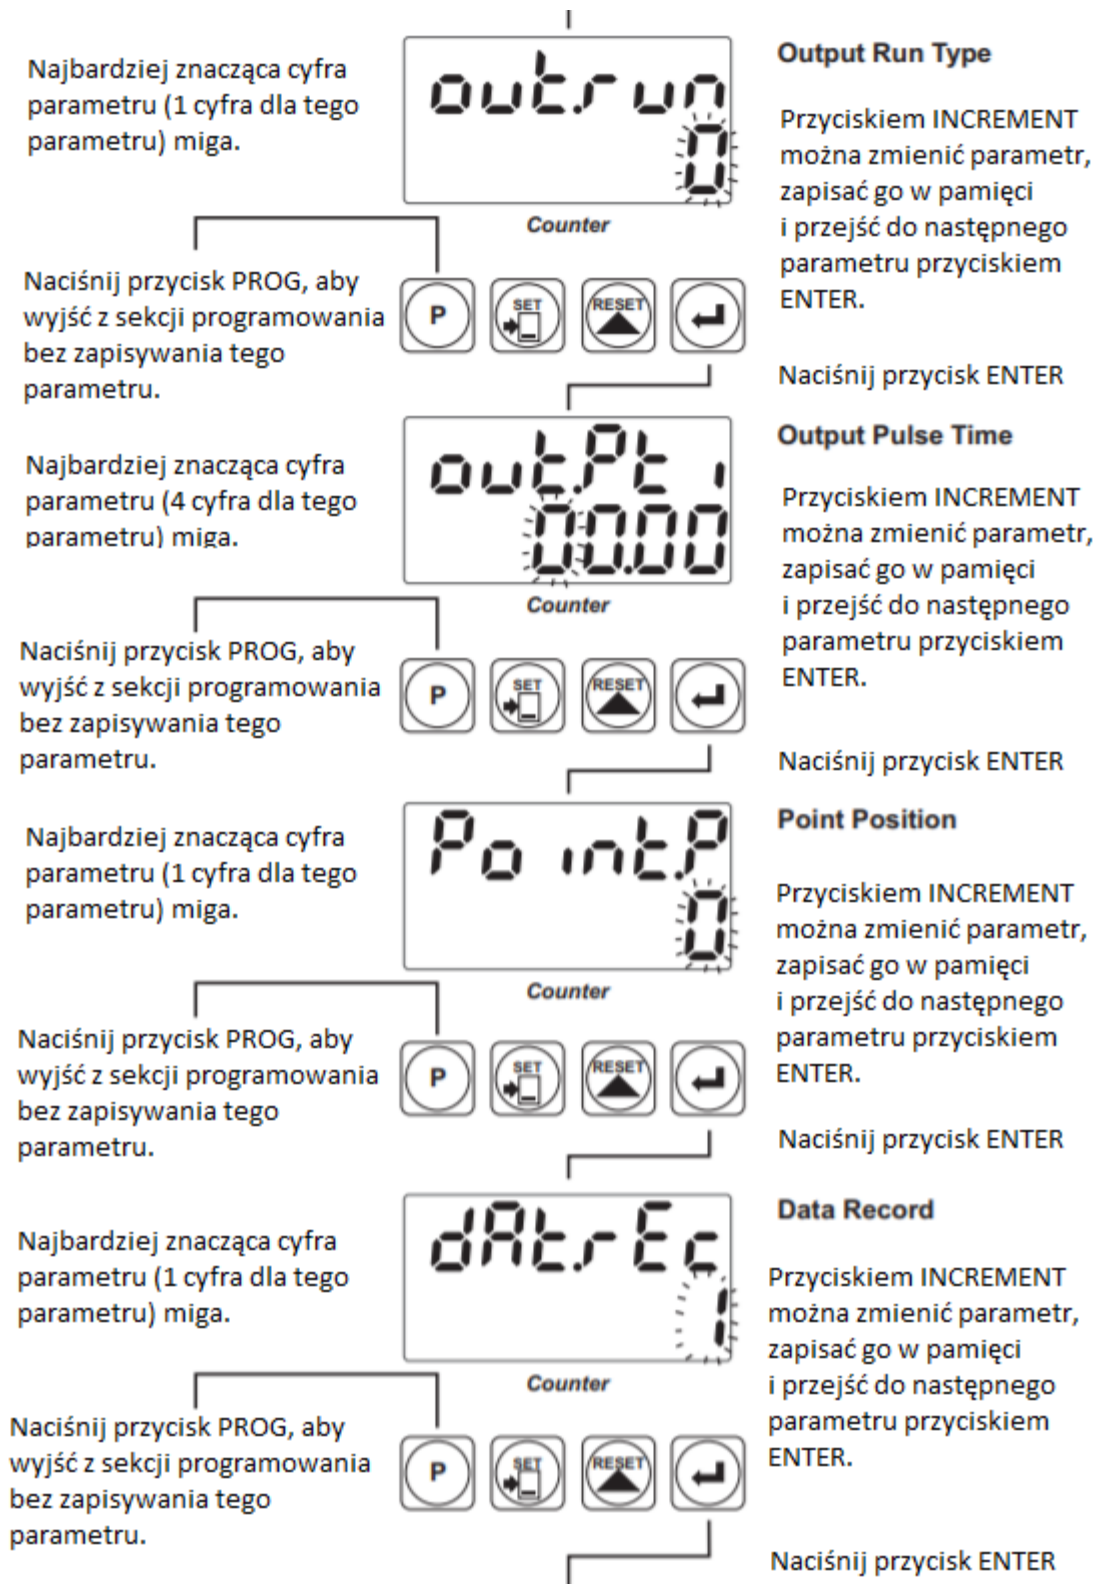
Najbardziej znacząca cyfra parametru (1 cyfra dla tego parametru) miga.

outrun
0

Counter

Output Run Type

Przyciskiem INCREMENT można zmienić parametr, zapisać go w pamięci i przejść do następnego parametru przyciskiem ENTER.

Naciśnij przycisk PROG, aby wyjść z sekcji programowania bez zapisywania tego parametru.

P SET RESET

Naciśnij przycisk ENTER

Najbardziej znacząca cyfra parametru (4 cyfra dla tego parametru) miga.

outPt i
00.00

Counter

Output Pulse Time

Przyciskiem INCREMENT można zmienić parametr, zapisać go w pamięci i przejść do następnego parametru przyciskiem ENTER.

Naciśnij przycisk PROG, aby wyjść z sekcji programowania bez zapisywania tego parametru.

P SET RESET

Naciśnij przycisk ENTER

Najbardziej znacząca cyfra parametru (1 cyfra dla tego parametru) miga.

PointP
0

Counter

Point Position

Przyciskiem INCREMENT można zmienić parametr, zapisać go w pamięci i przejść do następnego parametru przyciskiem ENTER.

Naciśnij przycisk PROG, aby wyjść z sekcji programowania bez zapisywania tego parametru.

P SET RESET

Naciśnij przycisk ENTER

Najbardziej znacząca cyfra parametru (1 cyfra dla tego parametru) miga.

dAtrEc
1

Counter

Data Record

Przyciskiem INCREMENT można zmienić parametr, zapisać go w pamięci i przejść do następnego parametru przyciskiem ENTER.

Naciśnij przycisk PROG, aby wyjść z sekcji programowania bez zapisywania tego parametru.

P SET RESET

Naciśnij przycisk ENTER